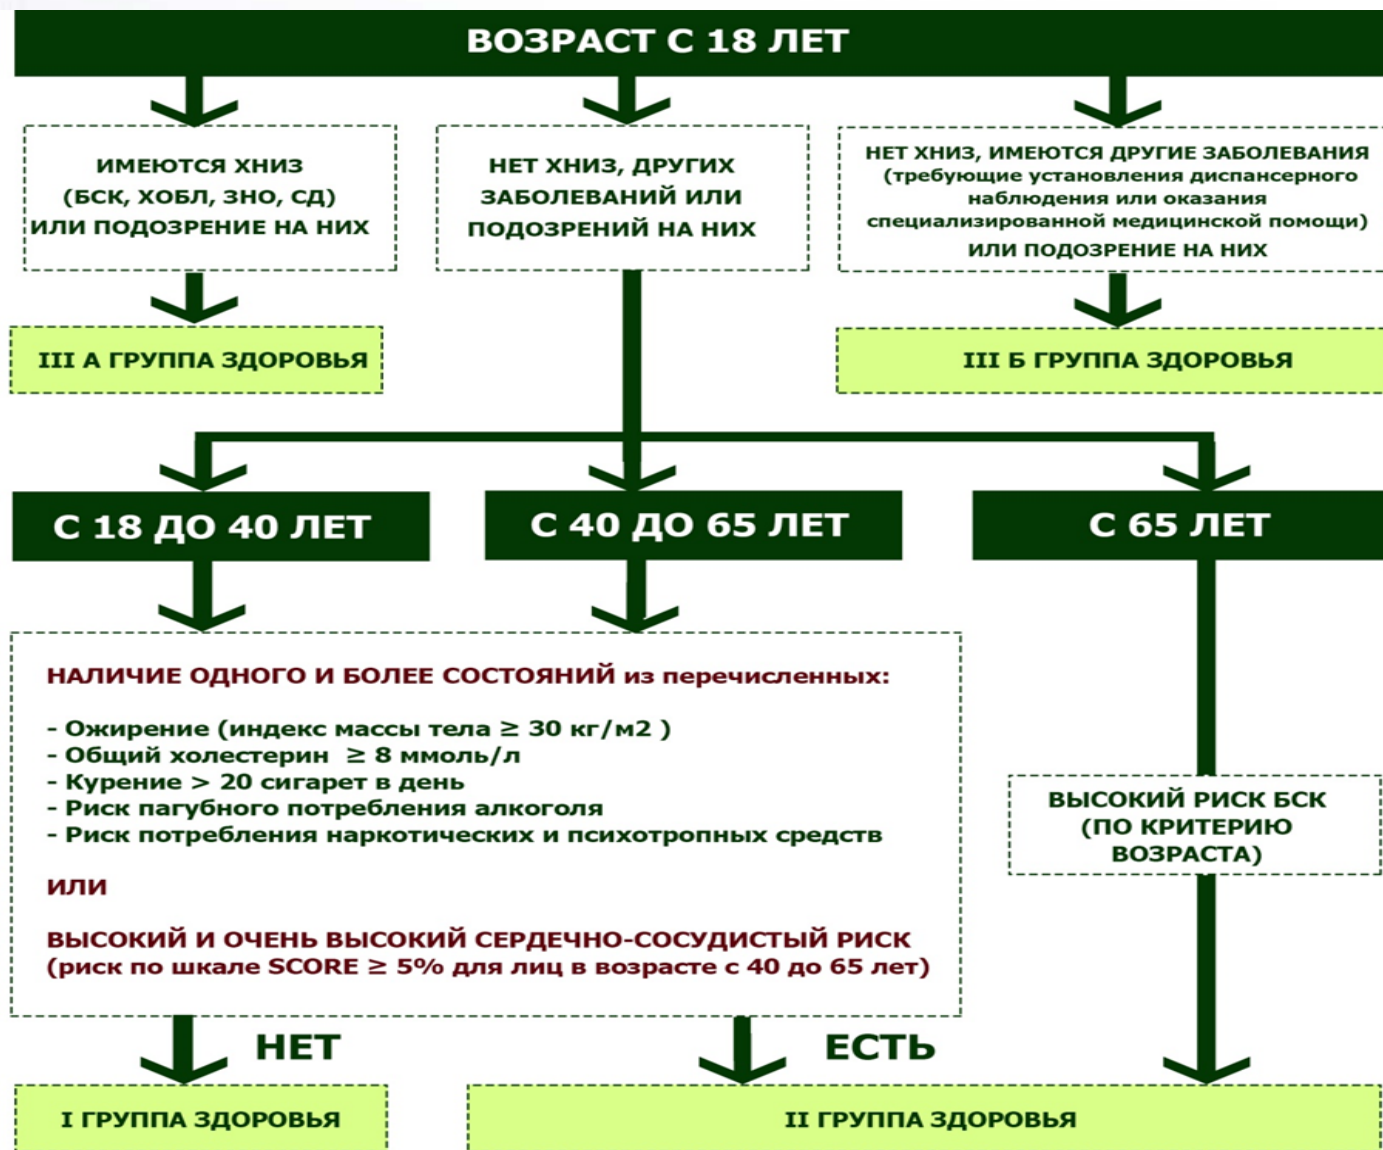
ВОЗРАСТ С 18 ЛЕТ

ИМЕЮТСЯ ХНИЗ (БСК, ХОБЛ, ЗНО, СД) ИЛИ ПОДОЗРЕНИЕ НА НИХ

НЕТ ХНИЗ, ДРУГИХ ЗАБОЛЕВАНИЙ ИЛИ ПОДОЗРЕНИЙ НА НИХ

НЕТ ХНИЗ, ИМЕЮТСЯ ДРУГИЕ ЗАБОЛЕВАНИЯ (требующие установления диспансерного наблюдения или оказания специализированной медицинской помощи) ИЛИ ПОДОЗРЕНИЕ НА НИХ

III А ГРУППА ЗДОРОВЬЯ

III Б ГРУППА ЗДОРОВЬЯ

С 18 ДО 40 ЛЕТ

С 40 ДО 65 ЛЕТ

С 65 ЛЕТ

НАЛИЧИЕ ОДНОГО И БОЛЕЕ СОСТОЯНИЙ из перечисленных:

- Ожирение (индекс массы тела ≥ 30 кг/м2 )
- Общий холестерин ≥ 8 ммоль/л
- Курение > 20 сигарет в день
- Риск пагубного потребления алкоголя
- Риск потребления наркотических и психотропных средств

ИЛИ

ВЫСОКИЙ И ОЧЕНЬ ВЫСОКИЙ СЕРДЕЧНО-СОСУДИСТЫЙ РИСК (риск по шкале SCORE ≥ 5% для лиц в возрасте с 40 до 65 лет)

ВЫСОКИЙ РИСК БСК (ПО КРИТЕРИЮ ВОЗРАСТА)

НЕТ

ЕСТЬ

I ГРУППА ЗДОРОВЬЯ

II ГРУППА ЗДОРОВЬЯ